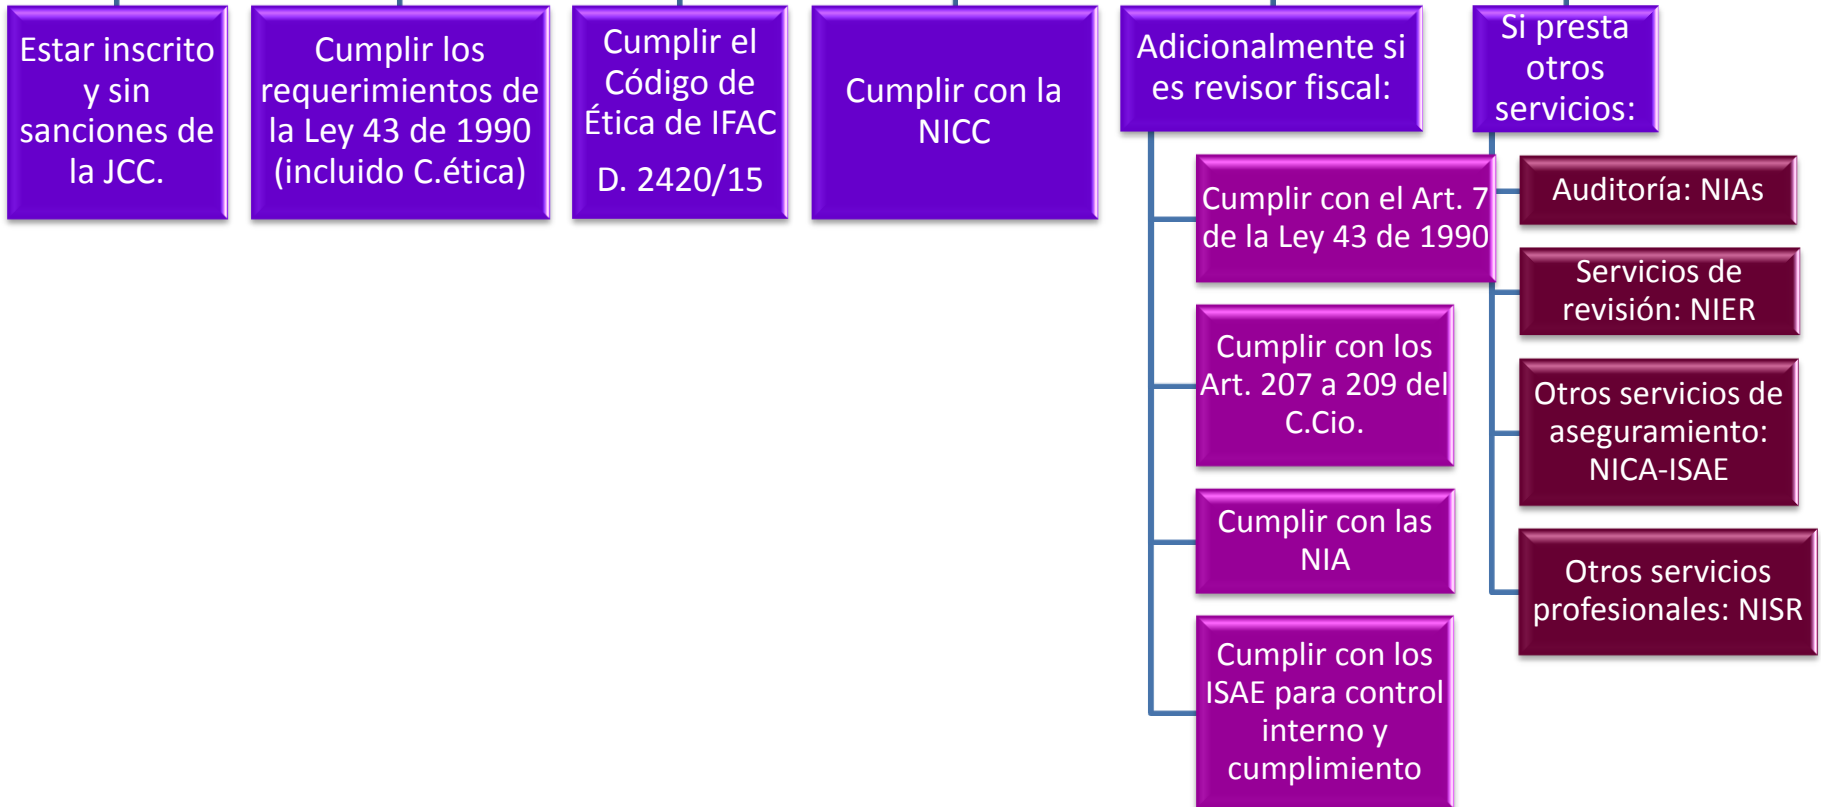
Estar inscrito y sin sanciones de la JCC.

Cumplir los requerimientos de la Ley 43 de 1990 (incluido C.ética)

Cumplir el Código de Ética de IFAC
D. 2420/15

Cumplir con la NICC

Adicionalmente si es revisor fiscal:

Cumplir con el Art. 7 de la Ley 43 de 1990

Cumplir con los Art. 207 a 209 del C.Cio.

Cumplir con las NIA

Cumplir con los ISAE para control interno y cumplimiento

Si presta otros servicios:

Auditoría: NIAs

Servicios de revisión: NIER

Otros servicios de aseguramiento: NICA-ISAE

Otros servicios profesionales: NISR